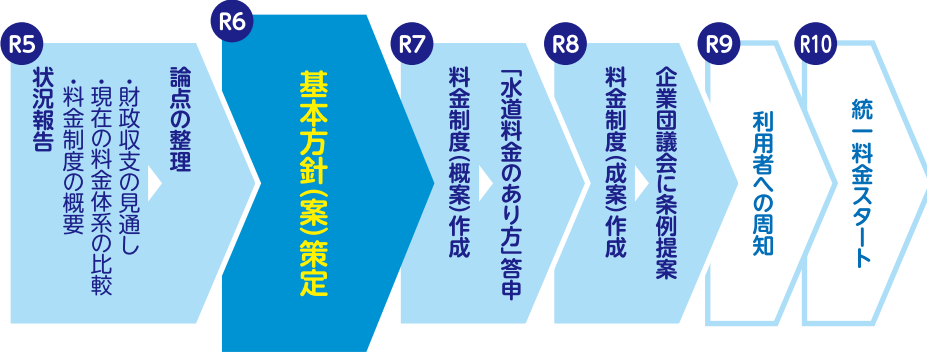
R5
状況報告
論点の整理
・財政収支の見通し
・現在の料金体系の比較
・料金制度の概要

R6
基本方針(案)策定

R7
「水道料金のあり方」答申
料金制度(概案)作成

R8
企業団議会に条例提案
料金制度(成案)作成

R9
利用者への周知

R10
統一料金スタート